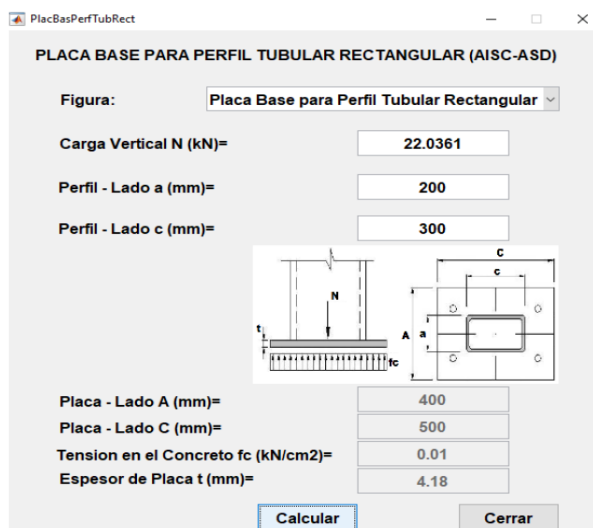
PlacBasPerfTubRect

PLACA BASE PARA PERFIL TUBULAR RECTANGULAR (AISC-ASD)

Figura: Placa Base para Perfil Tubular Rectangular

Carga Vertical N (kN)= 22.0361

Perfil - Lado a (mm)= 200

Perfil - Lado c (mm)= 300

N
t
fc
C
c
A
a

Placa - Lado A (mm)= 400

Placa - Lado C (mm)= 500

Tension en el Concreto fc (kN/cm2)= 0.01

Espesor de Placa t (mm)= 4.18

Calcular

Cerrar